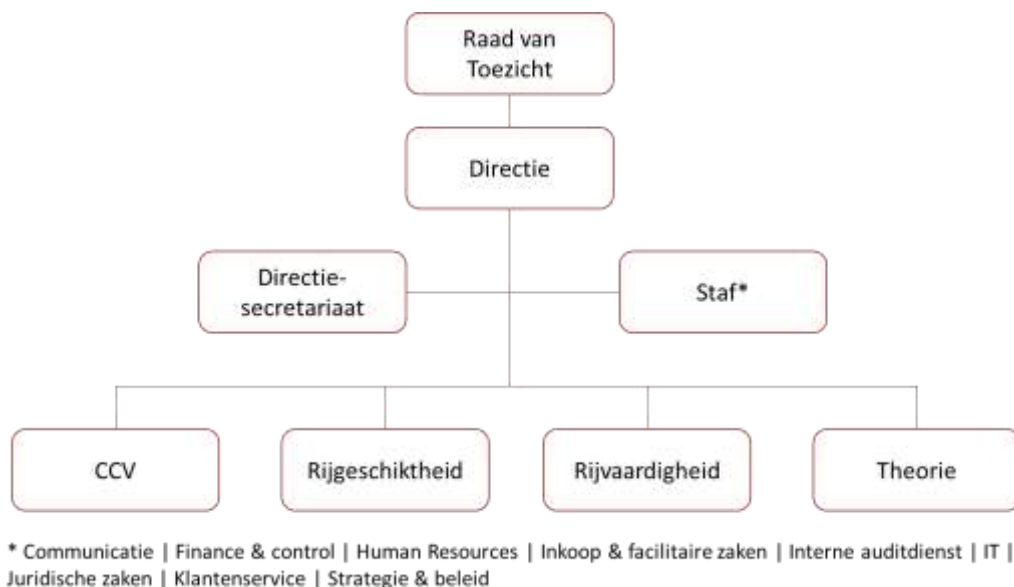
Raad van Toezicht

Directie

Directie-secretariaat

Staf*

CCV

Rijgeschiktheid

Rijvaardigheid

Theorie

* Communicatie | Finance & control | Human Resources | Inkoop & facilitaire zaken | Interne auditdienst | IT | Juridische zaken | Klantenservice | Strategie & beleid